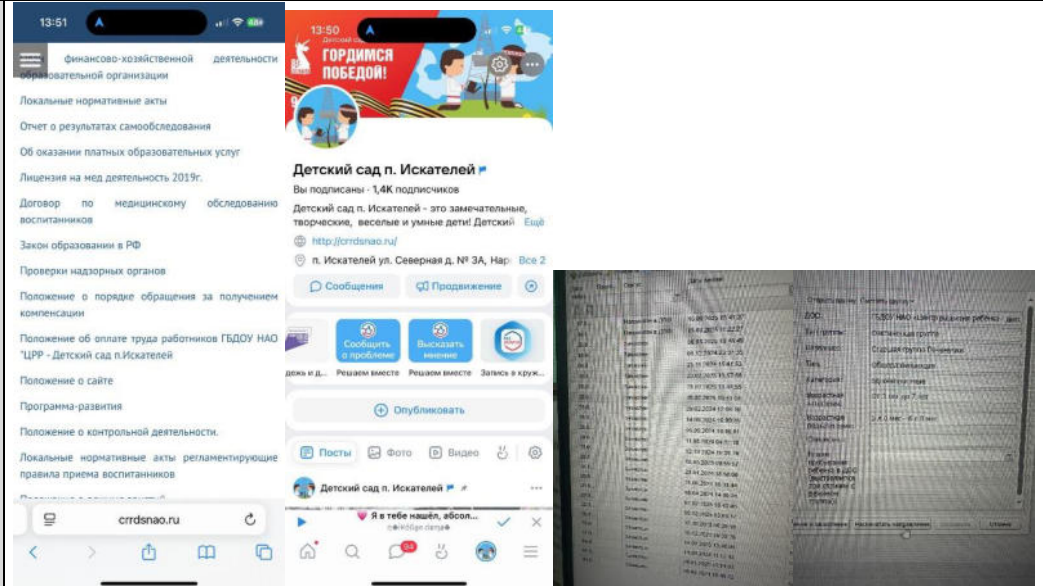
13:51

финансово-хозяйственной деятельности образовательной организации

Локальные нормативные акты

Отчет о результатах самообследования

Об оказании платных образовательных услуг

Лицензия на мед деятельность 2019г.

Договор по медицинскому обследованию воспитанников

Закон образовании в РФ

Проверки надзорных органов

Положение о порядке обращения за получением компенсации

Положение об оплате труда работников ГБДОУ НАО "ЦРР - Детский сад п.Искателей

Положение о сайте

Программа-развития

Положение о контрольной деятельности.

Локальные нормативные акты регламентирующие правила приема воспитанников

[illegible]

crrdsnao.ru

13:50

ГОРДИМСЯ ПОБЕДОЙ!

Детский сад п. Искателей

Вы подписаны · 1,4K подписчиков

Детский сад п. Искателей - это замечательные, творческие, веселые и умные дети! Детский Ещё

http://crrdsnao.ru/

п. Искателей ул. Северная д. № 3А, Нар Все 2

Сообщения

Продвижение

Сообщить о проблеме

Высказать мнение

дежь и д...

Решаем вместе

Решаем вместе

Запись в круж...

Опубликовать

Посты

Фото

Видео

Детский сад п. Искателей

Я в тебе нашёл, абсол...

33

ДОО

ГБДОУ НАО «Центр развития ребенка - Детс...

Тип группы

Старшая группа

Категория

Вид

Возрастная категория

Возрастная группа

Отказать в назначении

Назначить направление

Отмена